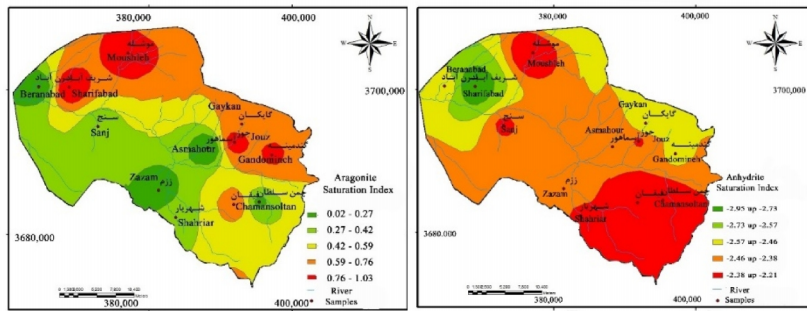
380,000
400,000
N
W
E
S
3700,000
موسیله
Moushieh
شریف آباد
اسلامی آباد
Beranabad
Sharifabad
Gaykan
گایکان
سنج
Sanj
Asrahour
اسراهور
Jouz
جوز
Gandomineh
گندمینه
Aragonite Saturation Index
Zazam
زازم
Chamansoltan
چمن سلطان
شهریار
Shahriar
0.02 - 0.27
0.27 - 0.42
0.42 - 0.59
0.59 - 0.76
0.76 - 1.03
River
Samples
3680,000
380,000
400,000

380,000
400,000
N
W
E
S
موسیله
Moushieh
Beranabad
شریف آباد
اسلامی آباد
Sharifabad
3700,000
Gaykan
گایکان
سنج
Sanj
Asrahour
اسراهور
جوز
Jouz
گندمینه
Gandomineh
Anhydrite Saturation Index
زازم
Zazam
شهریار
Shahriar
چمن سلطان
Chamansoltan
3680,000
-2.95 up -2.73
-2.73 up -2.57
-2.57 up -2.46
-2.46 up -2.38
-2.38 up -2.21
River
Samples
380,000
400,000